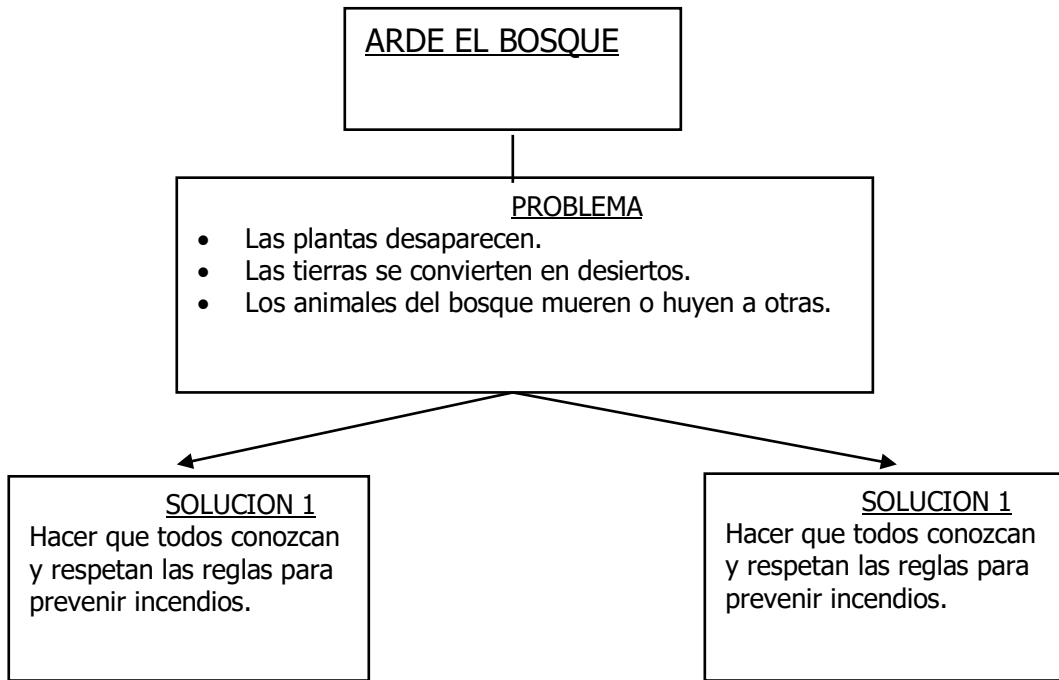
ARDE EL BOSQUE

PROBLEMA

- Las plantas desaparecen.
- Las tierras se convierten en desiertos.
- Los animales del bosque mueren o huyen a otras.

SOLUCION 1

Hacer que todos conozcan y respetan las reglas para prevenir incendios.

SOLUCION 1

Hacer que todos conozcan y respetan las reglas para prevenir incendios.